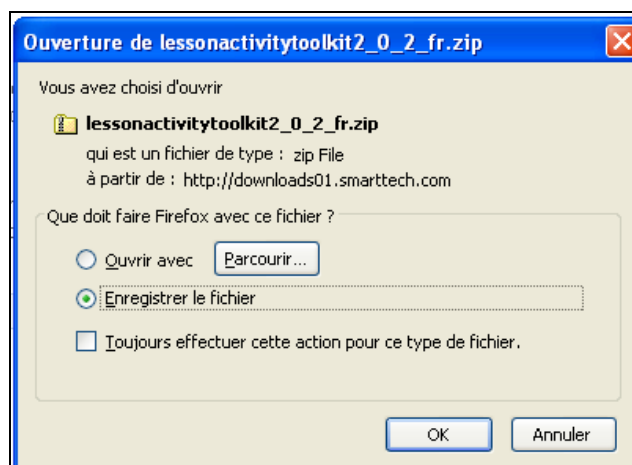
Ouverture de lessonactivitytoolkit2_0_2_fr.zip

Vous avez choisi d'ouvrir

lessonactivitytoolkit2_0_2_fr.zip

qui est un fichier de type : zip File

à partir de : http://downloads01.smarttech.com

Que doit faire Firefox avec ce fichier ?

Ouvrir avec

Parcourir...

Enregistrer le fichier

Toujours effectuer cette action pour ce type de fichier.

OK

Annuler